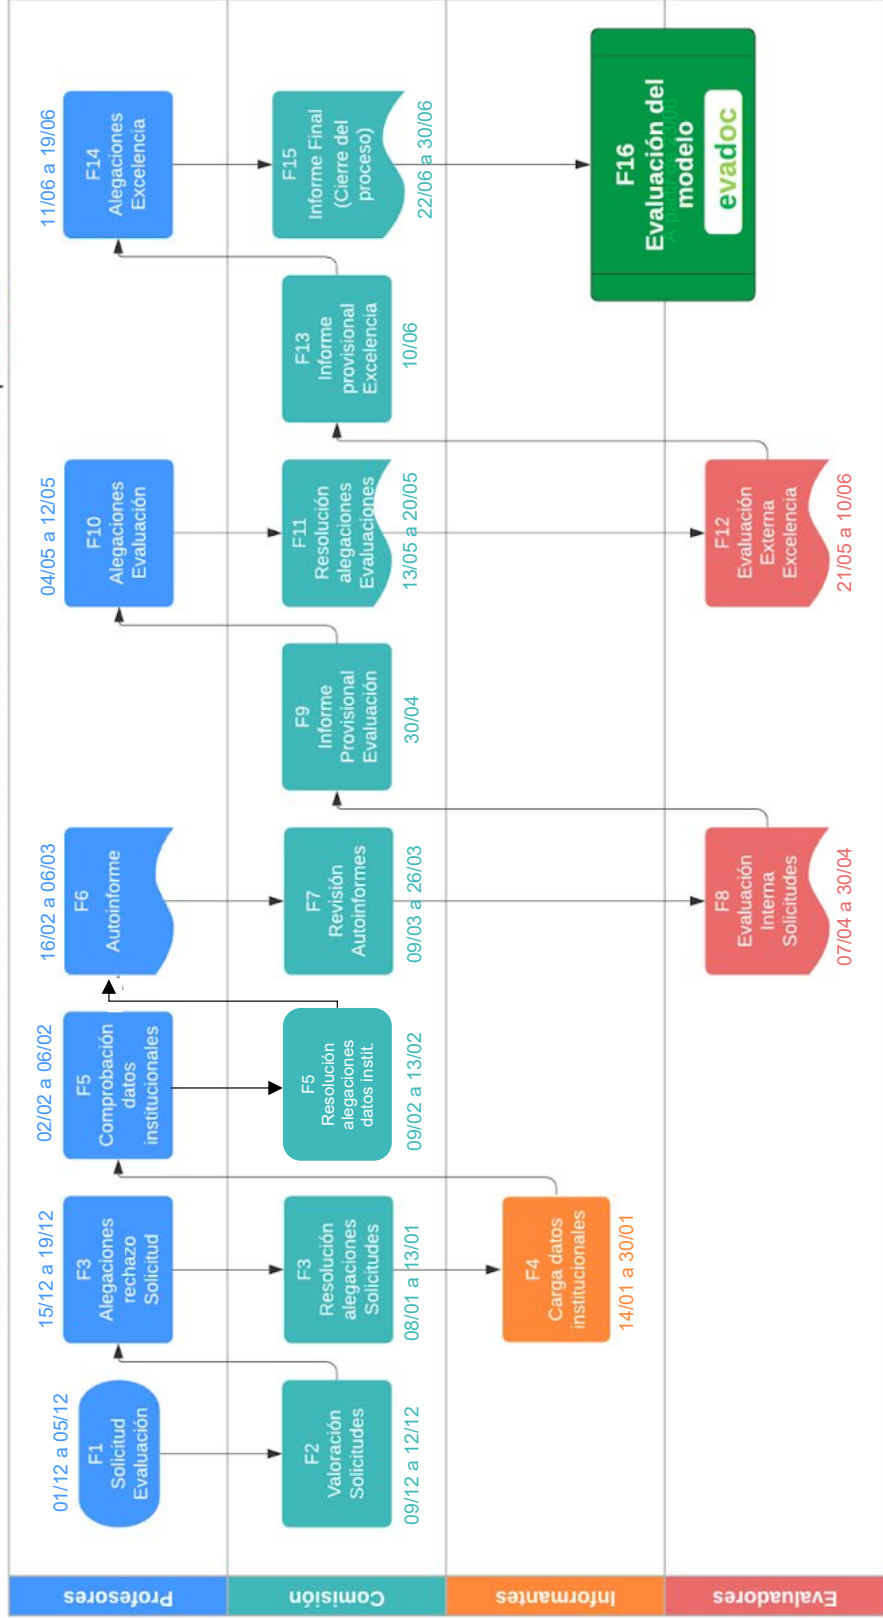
Profesores

Comisión

Informantes

Evaluadores

F1 Solicitud Evaluación
01/12 a 05/12

F2 Valoración Solicitudes
09/12 a 12/12

F3 Alegaciones rechazo Solicitud
15/12 a 19/12

F3 Resolución alegaciones Solicitudes
08/01 a 13/01

F4 Carga datos institucionales
14/01 a 30/01

F5 Comprobación datos institucionales
02/02 a 06/02

F5 Resolución alegaciones datos instit.
09/02 a 13/02

F6 Autoinforme
16/02 a 06/03

F7 Revisión Autoinformes
09/03 a 26/03

F8 Evaluación Interna Solicitudes
07/04 a 30/04

F9 Informe Provisional Evaluación
30/04

F10 Alegaciones Evaluación
04/05 a 12/05

F11 Resolución alegaciones Evaluaciones
13/05 a 20/05

F12 Evaluación Externa Excelencia
21/05 a 10/06

F13 Informe provisional Excelencia
10/06

F14 Alegaciones Excelencia
11/06 a 19/06

F15 Informe Final (Cierre del proceso)
22/06 a 30/06

F16 Evaluación del modelo
evadoc